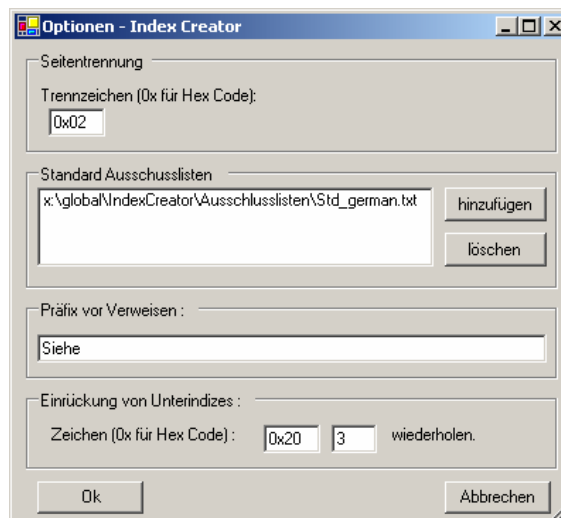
Optionen - Index Creator

Seitentrennung

Trennzeichen (0x für Hex Code):

0x02

Standard Ausschusslisten

x:\global\IndexCreator\Ausschlusslisten\Std_german.txt

hinzufügen

löschen

Präfix vor Verweisen :

Siehe

Einrückung von Unterindizes :

Zeichen (0x für Hex Code) :

0x20

3

wiederholen.

Ok

Abbrechen